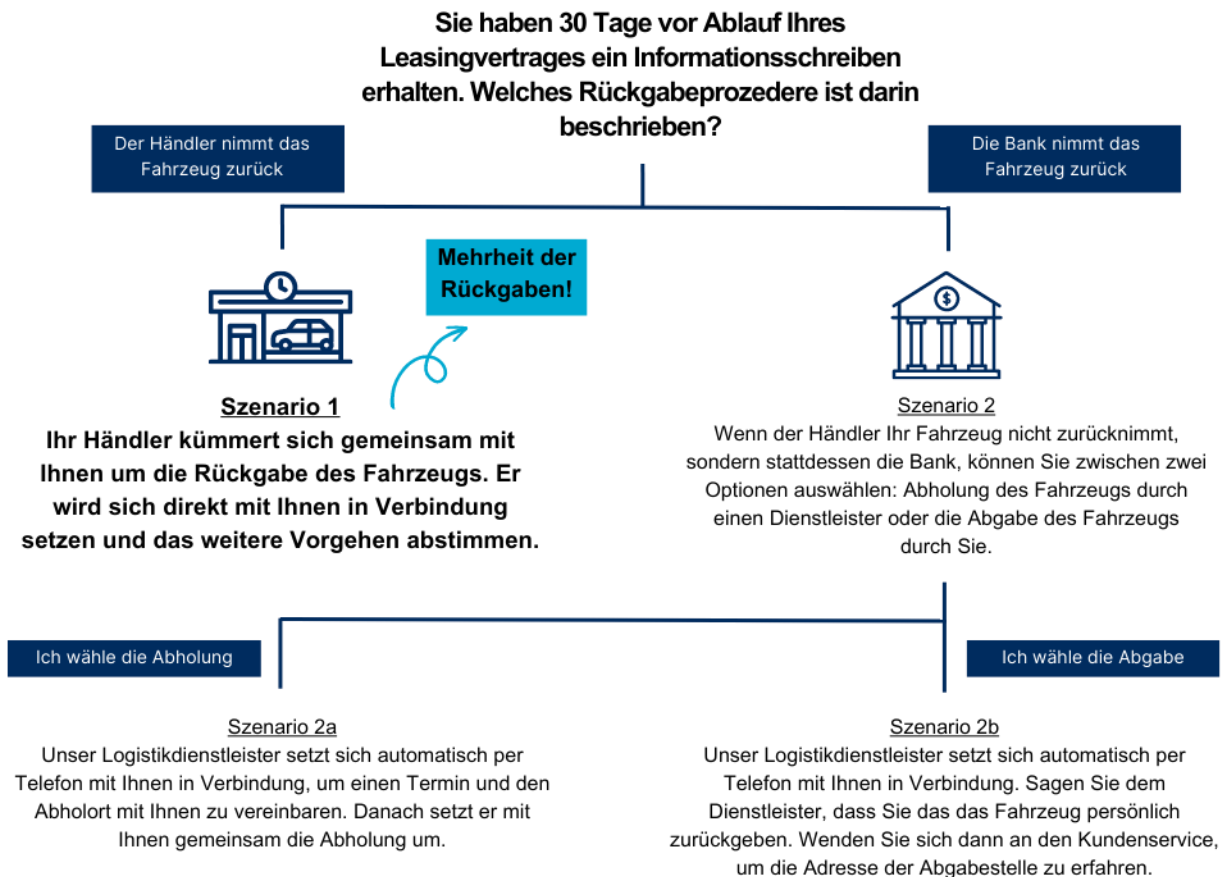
Sie haben 30 Tage vor Ablauf Ihres Leasingvertrages ein Informationsschreiben erhalten. Welches Rückgabeprozedere ist darin beschrieben?

Der Händler nimmt das Fahrzeug zurück

Die Bank nimmt das Fahrzeug zurück

Mehrheit der Rückgaben!

Szenario 1
Ihr Händler kümmert sich gemeinsam mit Ihnen um die Rückgabe des Fahrzeugs. Er wird sich direkt mit Ihnen in Verbindung setzen und das weitere Vorgehen abstimmen.

Szenario 2
Wenn der Händler Ihr Fahrzeug nicht zurücknimmt, sondern stattdessen die Bank, können Sie zwischen zwei Optionen auswählen: Abholung des Fahrzeugs durch einen Dienstleister oder die Abgabe des Fahrzeugs durch Sie.

Ich wähle die Abholung

Ich wähle die Abgabe

Szenario 2a
Unser Logistikdienstleister setzt sich automatisch per Telefon mit Ihnen in Verbindung, um einen Termin und den Abholort mit Ihnen zu vereinbaren. Danach setzt er mit Ihnen gemeinsam die Abholung um.

Szenario 2b
Unser Logistikdienstleister setzt sich automatisch per Telefon mit Ihnen in Verbindung. Sagen Sie dem Dienstleister, dass Sie das das Fahrzeug persönlich zurückgeben. Wenden Sie sich dann an den Kundenservice, um die Adresse der Abgabestelle zu erfahren.